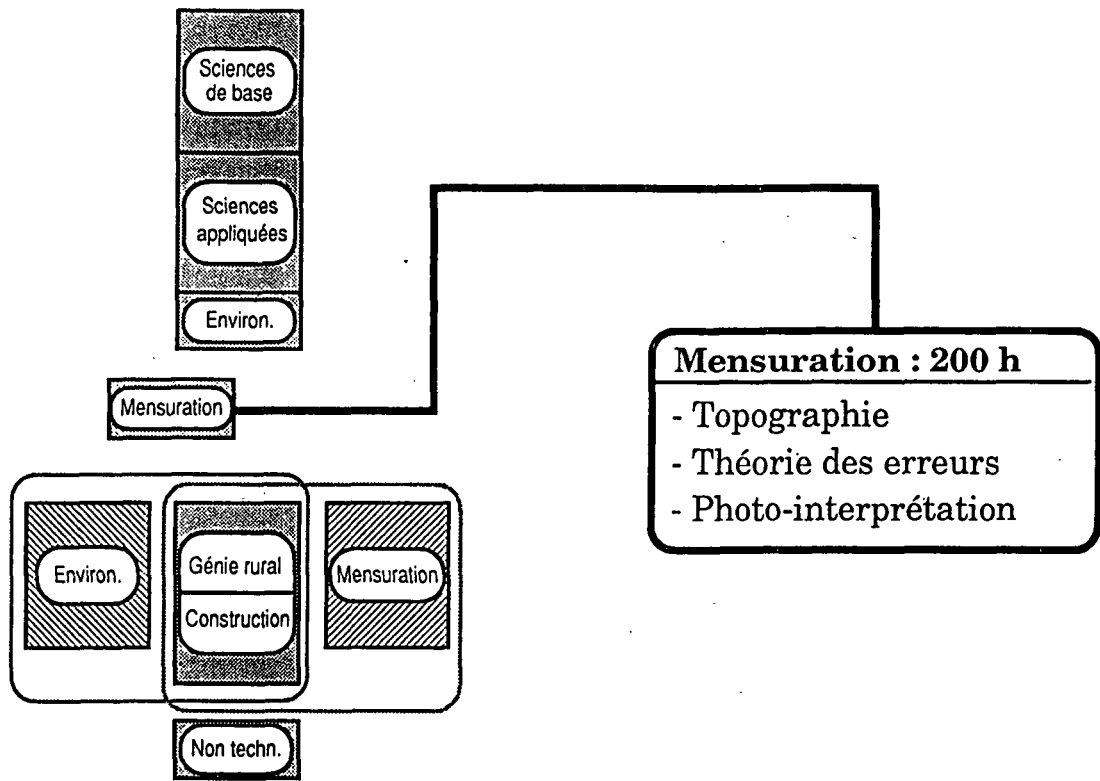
Sciences de base

Sciences appliquées

Environ.

Mensuration

Mensuration : 200 h
- Topographie
- Théorie des erreurs
- Photo-interprétation

Environ.

Génie rural

Construction

Mensuration

Non techn.